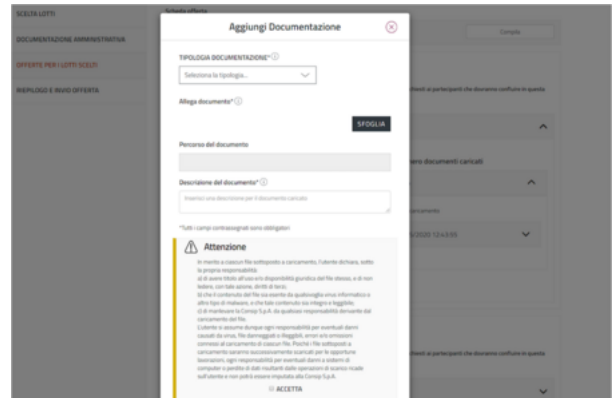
SCELTA LOTTI

DOCUMENTAZIONE AMMINISTRATIVA

OFFERTE PER I LOTTI SCELTI

RIEPILOGO E INVIO OFFERTA

Scheda offerta

Compila

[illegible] ai partecipanti che dovranno confluire in questa

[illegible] documenti caricati

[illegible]

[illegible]/2020 12:43:55

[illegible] ai partecipanti che dovranno confluire in questa

Aggiungi Documentazione

TIPOLOGIA DOCUMENTAZIONE*

Seleziona la tipologia...

Allega documento*

SFOGLIA

Percorso del documento

Descrizione del documento*

Inserisci una descrizione per il documento caricato

*Tutti i campi contrassegnati sono obbligatori

Attenzione

In merito a ciascun file sottoposto a caricamento, l'utente dichiara, sotto la propria responsabilità:
a) di avere titolo all'uso e la disponibilità giuridica del file stesso, e di non ledere, con tale azione, diritti di terzi;
b) che il contenuto del file sia esente da qualsivoglia virus informatico e altro tipo di malware, e che tale contenuto sia integro e leggibile;
c) di manlevare la Consip S.p.A. da qualsiasi responsabilità derivante dal caricamento del file.
L'utente si assume dunque ogni responsabilità per eventuali danni causati da virus, file danneggiati o illeggibili, errori e/o omissioni connessi al caricamento di ciascun file. Poiché i file sottoposti a caricamento saranno successivamente scaricati per le opportune lavorazioni, ogni responsabilità per eventuali danni a sistemi di computer o perdite di dati risultanti dalle operazioni di scarico ricade sull'utente e non potrà essere imputata alla Consip S.p.A.

ACCETTA